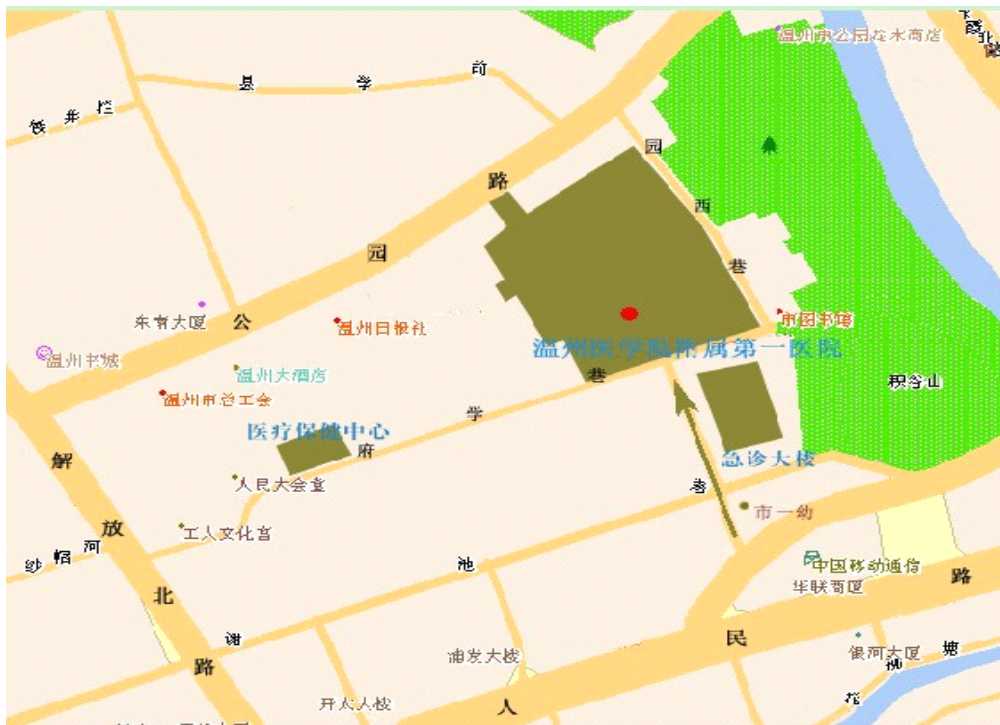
温州市公园花木商店
县
学
前
铁
井
栏
路
园
园
西
巷
公
东南大厦
温州日报社
温州书城
温州大酒店
温州市总工会
温州医学院附属第一医院
巷
市图书馆
积谷山
学
医疗保健中心
府
急诊大楼
解
放
北
路
人民大会堂
工人文化宫
巷
市一幼
纱
帽
河
池
中国移动通信
华联商厦
路
谢
民
浦发大楼
银河大厦
塘
开太大楼
人